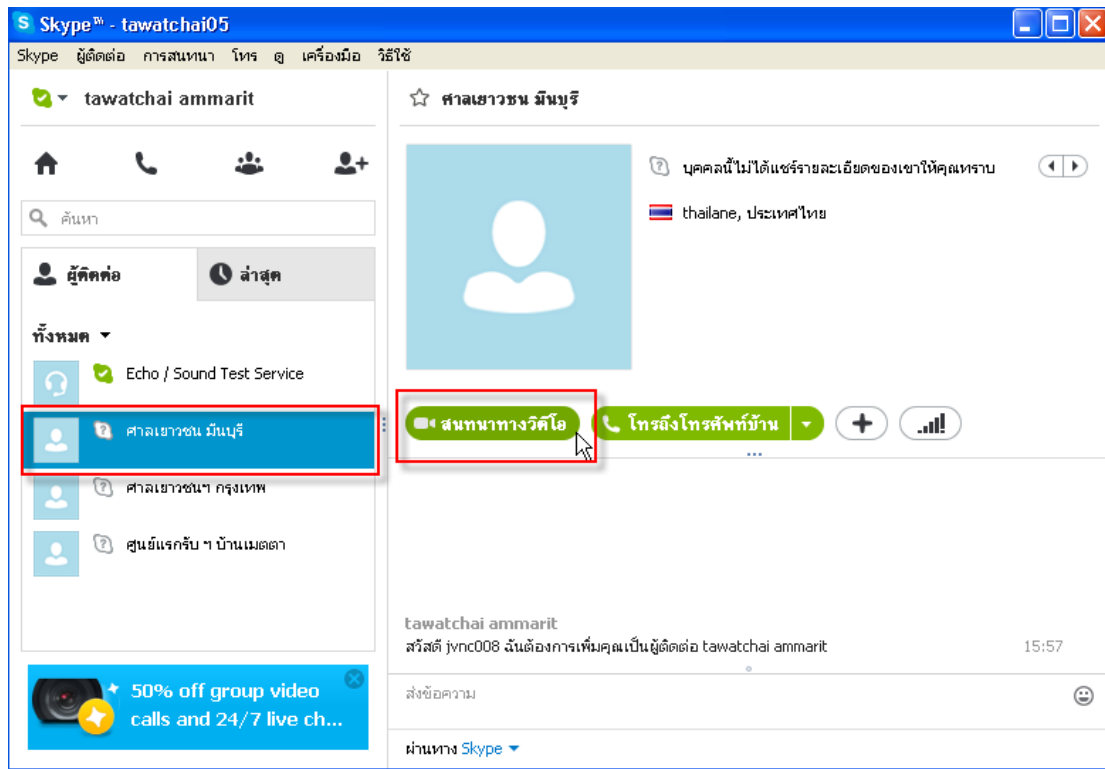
Skype™ - tawatchai05

Skype ผู้ติดต่อ การสนทนา โทร ดู เครื่องมือ วิธีใช้

tawatchai ammarit

ค้นหา

ผู้ติดต่อ

ล่าสุด

ทั้งหมด

Echo / Sound Test Service

ศาลเยาวชน มีนบุรี

ศาลเยาวชนฯ กรุงเทพ

ศูนย์แรกรับ ฯ บ้านเมตตา

50% off group video calls and 24/7 live ch...

ศาลเยาวชน มีนบุรี

บุคคลนี้ไม่ได้แชร์รายละเอียดของเขาให้คุณทราบ

thailane, ประเทศไทย

สนทนาทางวิดีโอ

โทรถึงโทรศัพท์บ้าน

tawatchai ammarit

สวัสดี jvnc008 ฉันต้องการเพิ่มคุณเป็นผู้ติดต่อ tawatchai ammarit

15:57

ส่งข้อความ

ผ่านทาง Skype